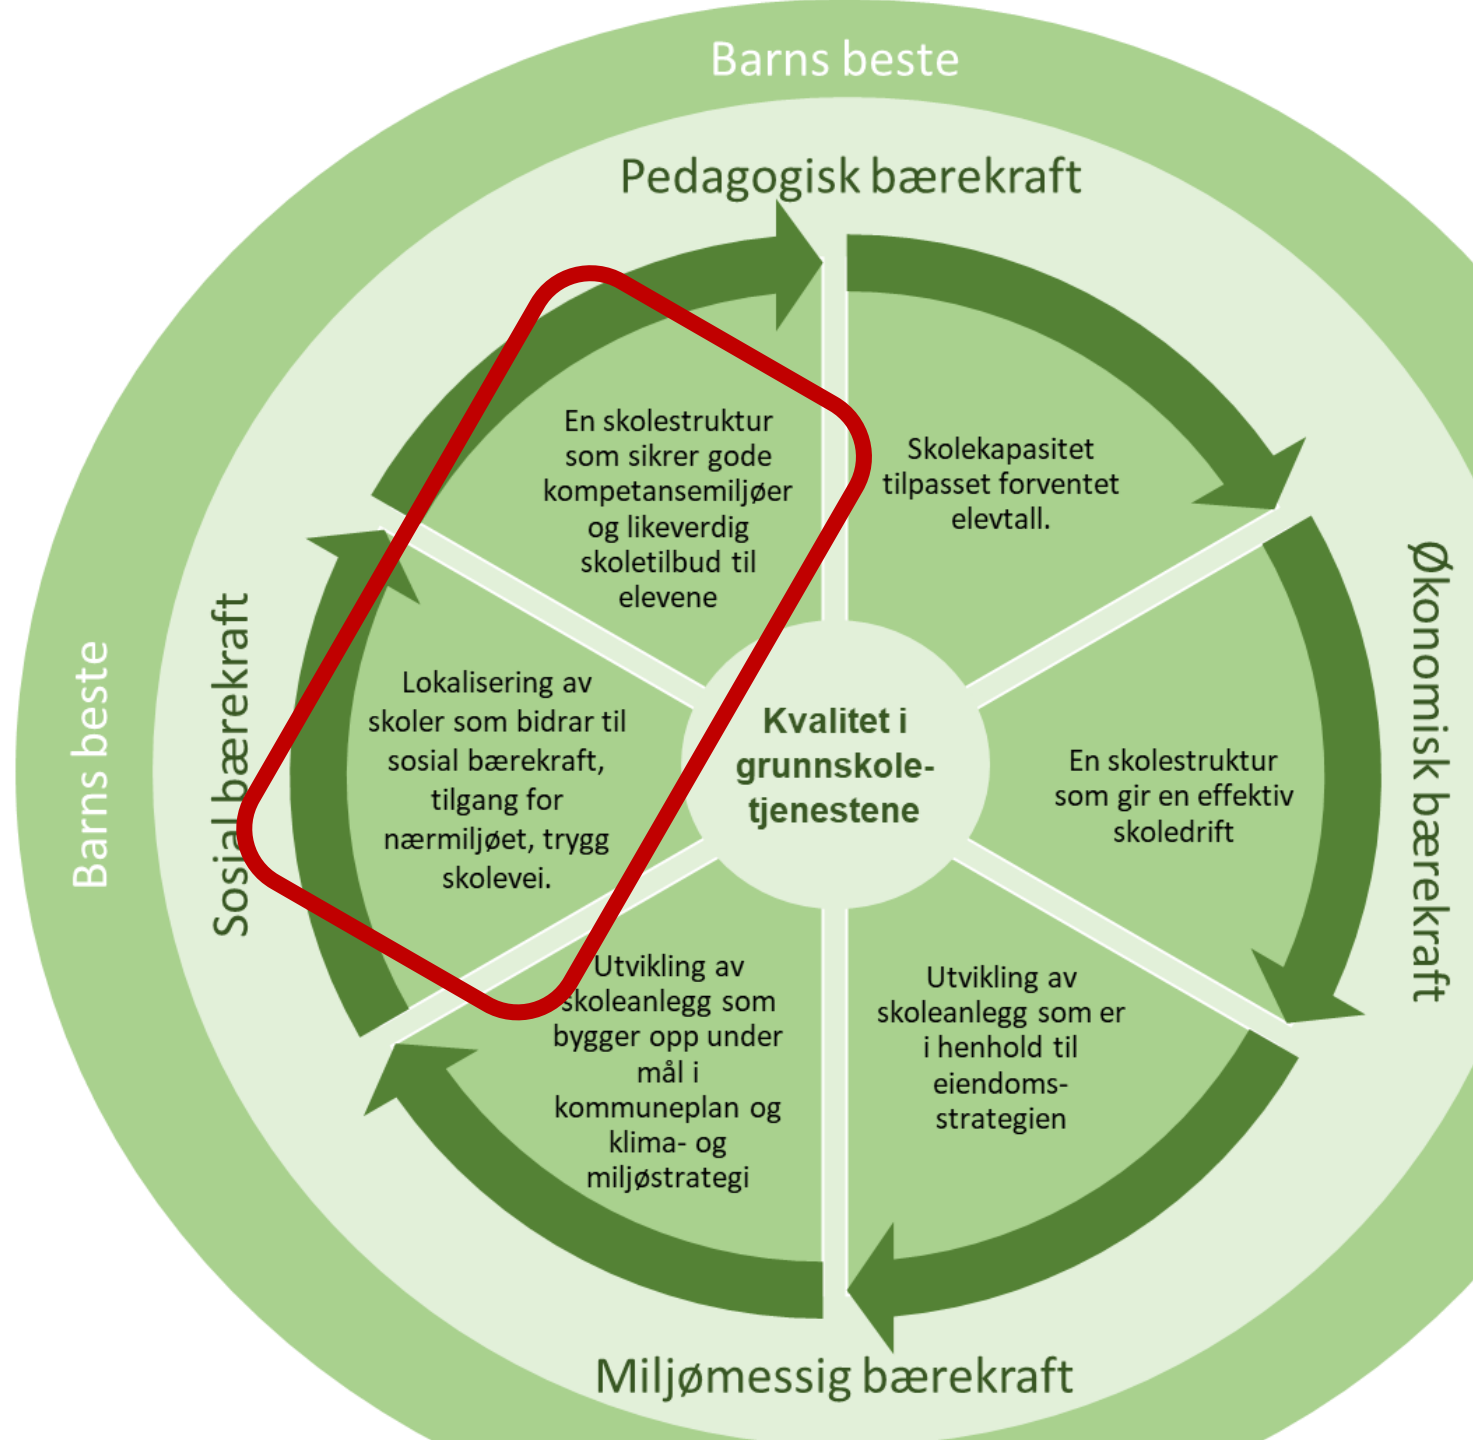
Barns beste

Pedagogisk bærekraft

En skolestruktur som sikrer gode kompetansemiljøer og likeverdig skoletilbud til elevene

Skolekapasitet tilpasset forventet elevtall.

Barns beste

Sosial bærekraft

Lokalisering av skoler som bidrar til sosial bærekraft, tilgang for nærmiljøet, trygg skolevei.

Kvalitet i grunnskoletjenestene

En skolestruktur som gir en effektiv skoledrift

Økonomisk bærekraft

Utvikling av skoleanlegg som bygger opp under mål i kommuneplan og klima- og miljøstrategi

Utvikling av skoleanlegg som er i henhold til eiendomsstrategien

Miljømessig bærekraft